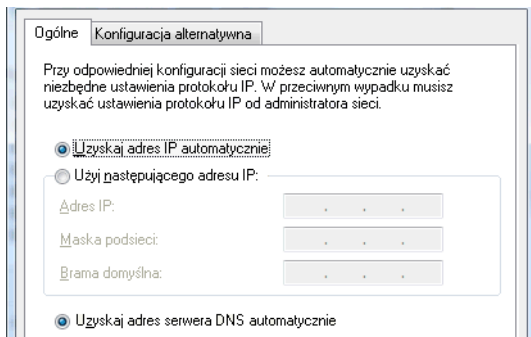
Ogólne | Konfiguracja alternatywna

Przy odpowiedniej konfiguracji sieci możesz automatycznie uzyskać niezbędne ustawienia protokołu IP. W przeciwnym wypadku musisz uzyskać ustawienia protokołu IP od administratora sieci.

Uzyskaj adres IP automatycznie

Użyj następującego adresu IP:

Adres IP: . . .

Maska podsieci: . . .

Brama domyślna: . . .

Uzyskaj adres serwera DNS automatycznie